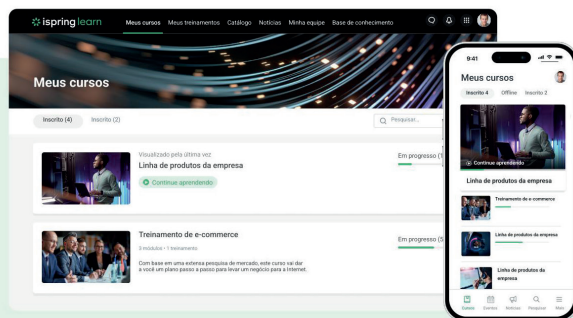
ispring learn Meus cursos Meus treinamentos Catálogo Notícias Minha equipe Base de conhecimento

Meus cursos

Inscrito (4) Inscrito (2)

Pesquisar...

Visualizado pela última vez
Linha de produtos da empresa
Continue aprendendo

Em progresso (1

Treinamento de e-commerce
5 módulos • 1 treinamento
Com base em uma extensa pesquisa de mercado, este curso vai dar a você um plano passo a passo para levar um negócio para a internet.

Em progresso (5

9:41
Meus cursos
Inscrito 4 Offline Inscrito 2
Continue aprendendo
Linha de produtos da empresa
Treinamento de e-commerce
Linha de produtos da empresa
Linha de produtos da empresa
Cursos Eventos Notícias Pesquisar Mais